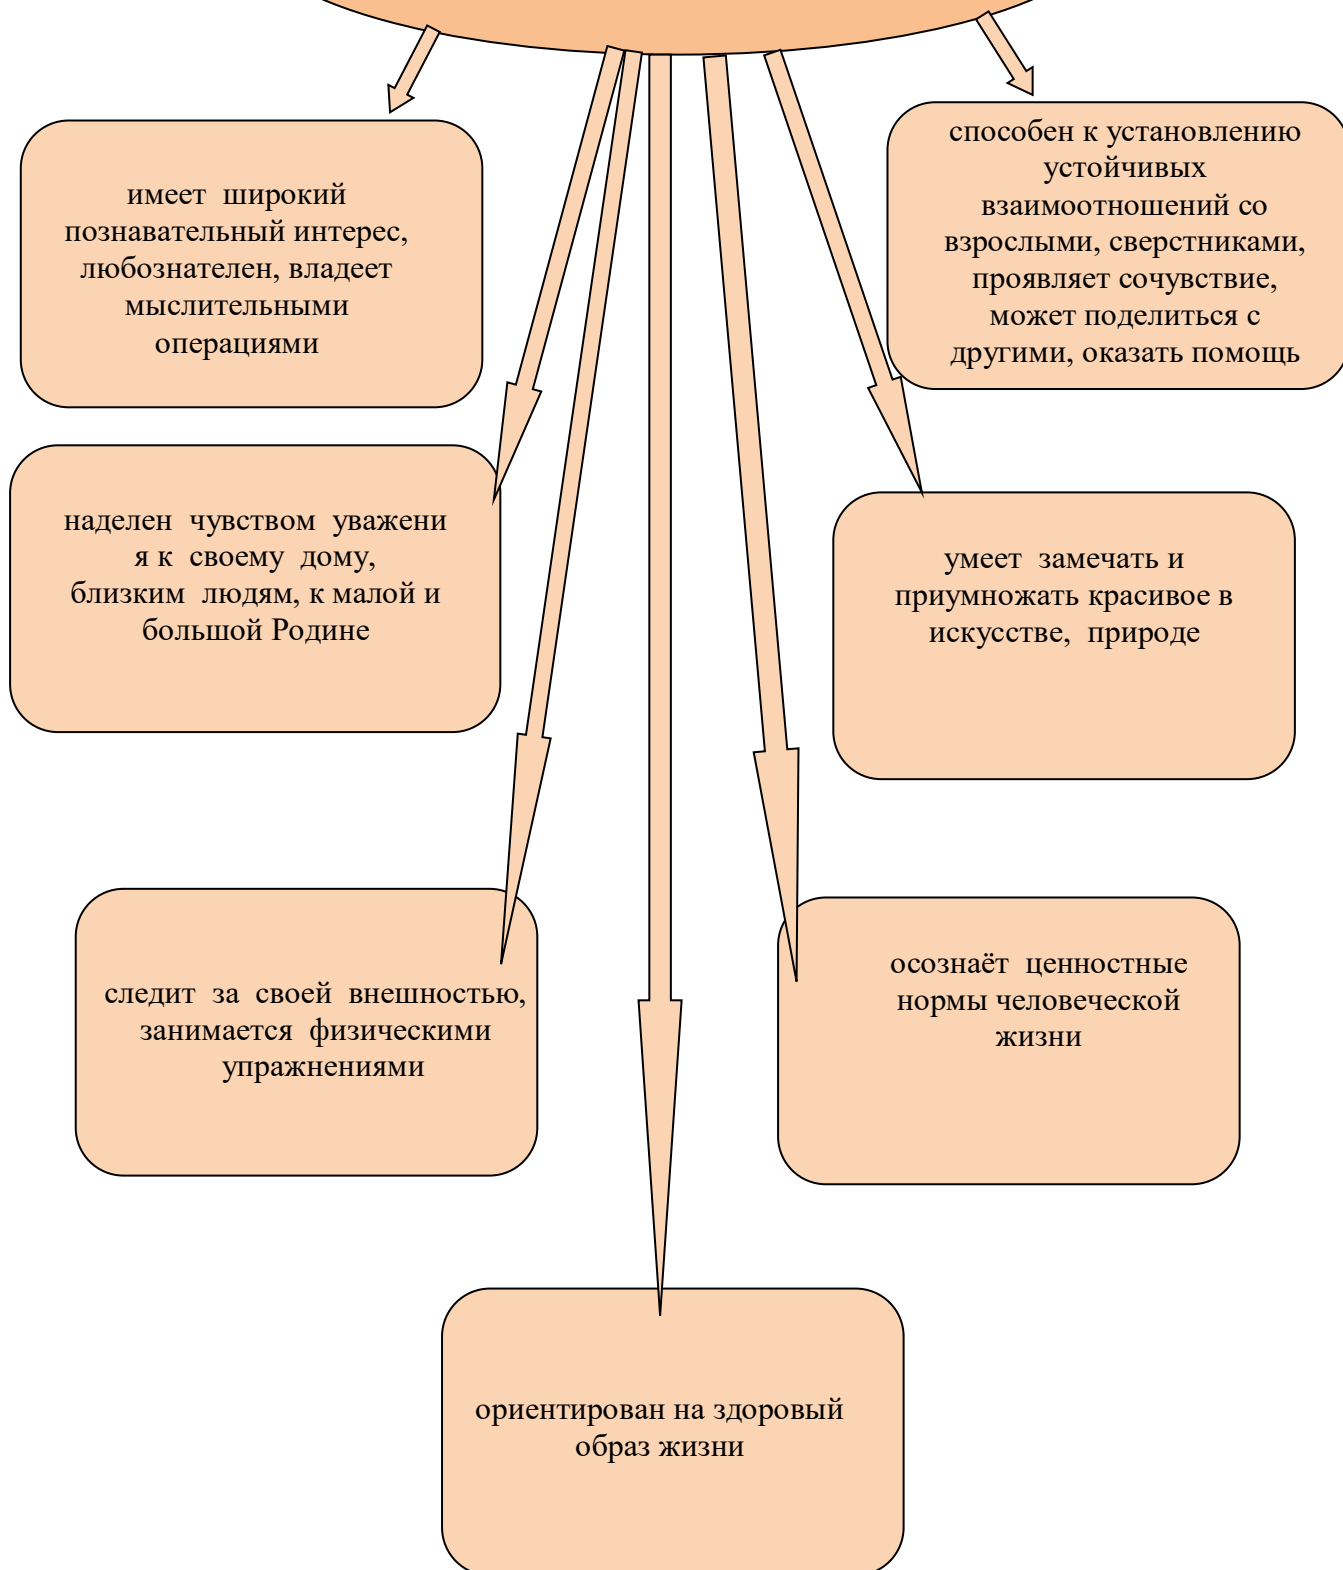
имеет широкий познавательный интерес, любознателен, владеет мыслительными операциями

способен к установлению устойчивых взаимоотношений со взрослыми, сверстниками, проявляет сочувствие, может поделиться с другими, оказать помощь

наделен чувством уважени я к своему дому, близким людям, к малой и большой Родине

умеет замечать и приумножать красивое в искусстве, природе

следит за своей внешностью, занимается физическими упражнениями

осознаёт ценностные нормы человеческой жизни

ориентирован на здоровый образ жизни